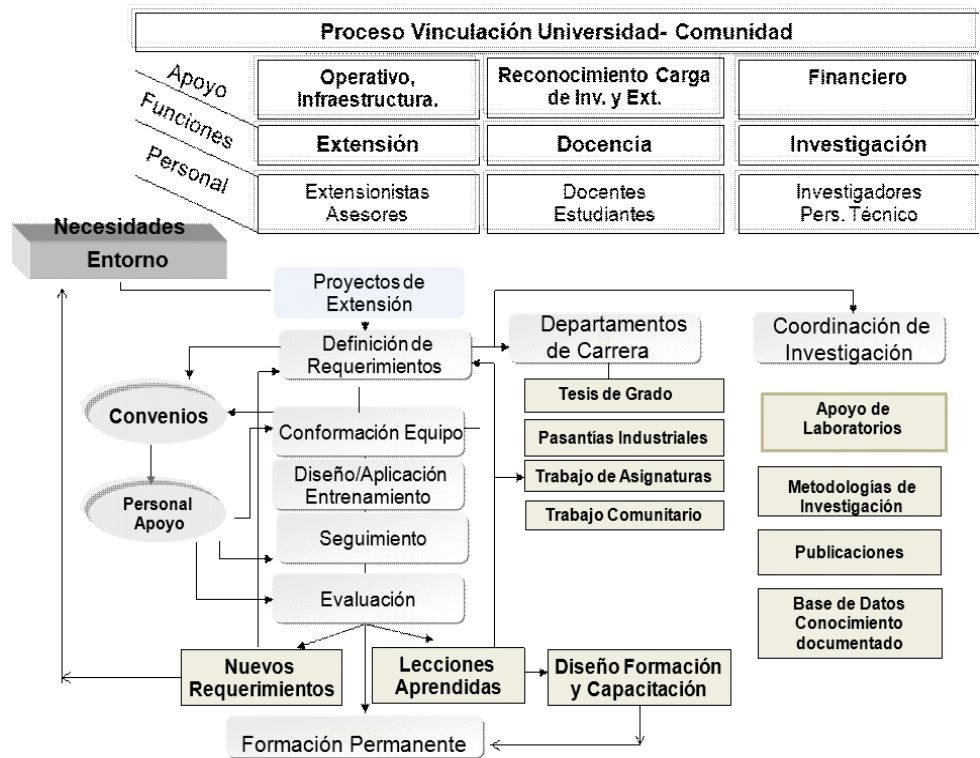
Proceso Vinculación Universidad- Comunidad

| | | | |
|---|---|---|---|
| Apoyo | Operativo, Infraestructura. | Reconocimiento Carga de Inv. y Ext. | Financiero |
| Funciones | Extensión | Docencia | Investigación |
| Personal | Extensionistas Asesores | Docentes Estudiantes | Investigadores Pers. Técnico |

Necesidades Entorno

Proyectos de Extensión

Definición de Requerimientos

Convenios

Personal Apoyo

Conformación Equipo

Diseño/Aplicación Entrenamiento

Seguimiento

Evaluación

Nuevos Requerimientos

Lecciones Aprendidas

Diseño Formación y Capacitación

Formación Permanente

Departamentos de Carrera

Tesis de Grado

Pasantías Industriales

Trabajo de Asignaturas

Trabajo Comunitario

Coordinación de Investigación

Apoyo de Laboratorios

Metodologías de Investigación

Publicaciones

Base de Datos Conocimiento documentado